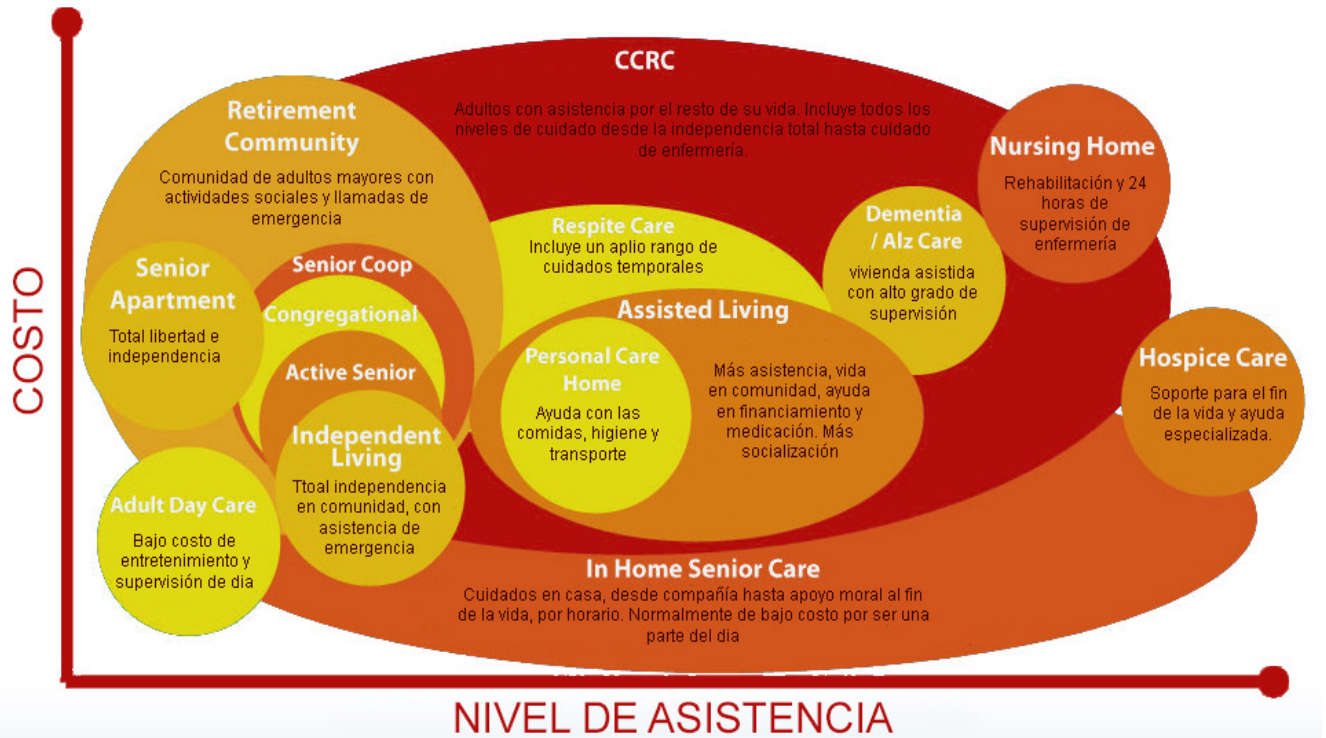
CCRC

Adultos con asistencia por el resto de su vida. Incluye todos los niveles de cuidado desde la independencia total hasta cuidado de enfermería.

Retirement Community

Comunidad de adultos mayores con actividades sociales y llamadas de emergencia

Nursing Home

Rehabilitación y 24 horas de supervisión de enfermería

Dementia / Alz Care

vivienda asistida con alto grado de supervisión

Respite Care

Incluye un aplio rango de cuidados temporales

Senior Apartment

Total libertad e independencia

Senior Coop

Congregational

Active Senior

Independent Living

Ttoal independencia en comunidad, con asistencia de emergencia

Assisted Living

Personal Care Home

Ayuda con las comidas, higiene y transporte

Más asistencia, vida en comunidad, ayuda en financiamiento y medicación. Más socialización

Hospice Care

Soporte para el fin de la vida y ayuda especializada.

Adult Day Care

Bajo costo de entretenimiento y supervisión de dia

In Home Senior Care

Cuidados en casa, desde compañía hasta apoyo moral al fin de la vida, por horario. Normalmente de bajo costo por ser una parte del dia

COSTO

NIVEL DE ASISTENCIA